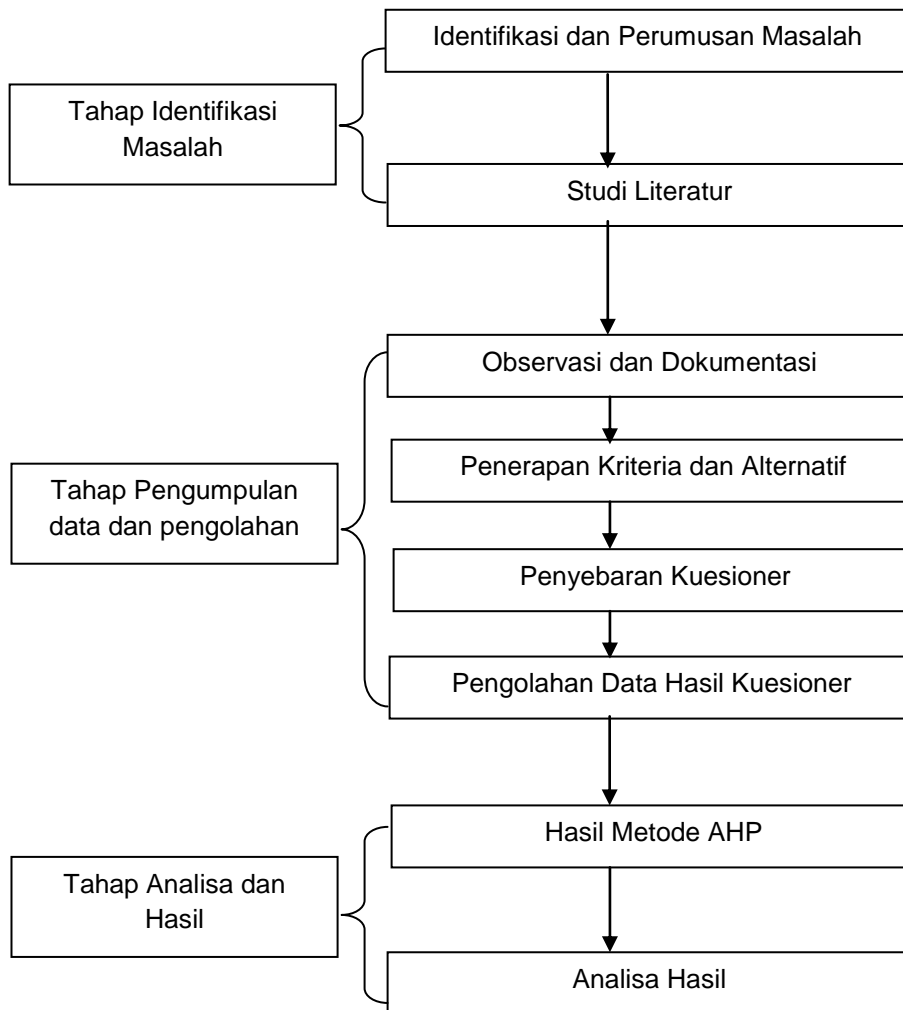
Identifikasi dan Perumusan Masalah

Tahap Identifikasi Masalah

Studi Literatur

Observasi dan Dokumentasi

Penerapan Kriteria dan Alternatif

Tahap Pengumpulan data dan pengolahan

Penyebaran Kuesioner

Pengolahan Data Hasil Kuesioner

Hasil Metode AHP

Tahap Analisa dan Hasil

Analisa Hasil